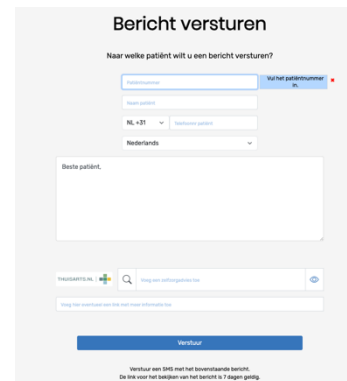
Bericht versturen

Naar welke patiënt wilt u een bericht versturen?

Patiëntnummer

Vul het patiëntnummer in.

Naam patiënt

NL +31

Telefoonnr patiënt

Nederlands

Beste patiënt,

THUISARTS.NL

Voeg een voorlichtingsfolder toe

Voeg hier eventueel een link met meer informatie toe

Verstuur

Verstuur een SMS met het bovenstaande bericht.
De link voor het bekijken van het bericht is 7 dagen geldig.